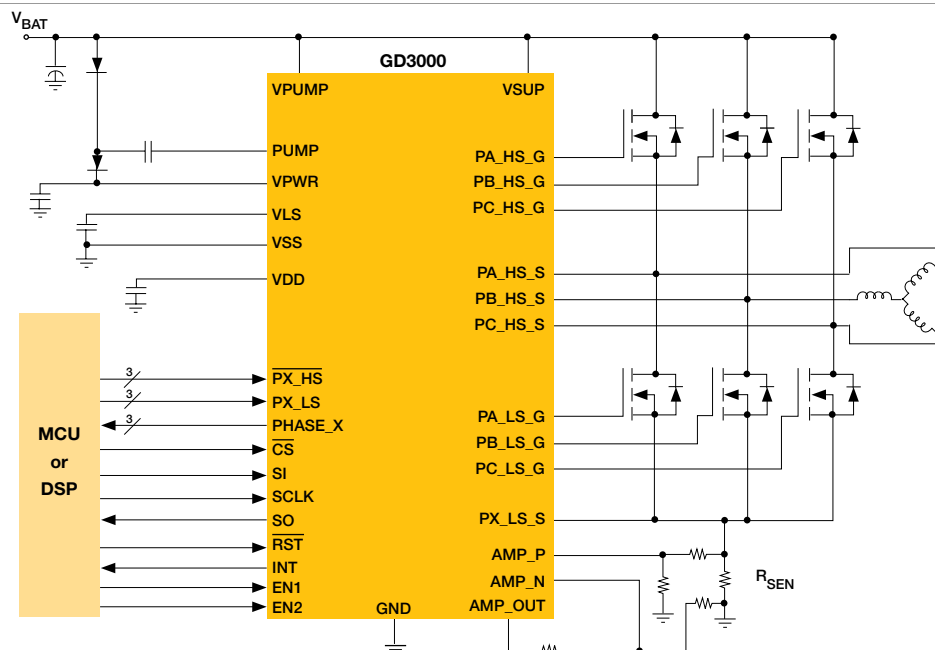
$V_{BAT}$

GD3000

VPUMP
VSUP
PUMP
VPWR
VLS
VSS
VDD
PA_HS_G
PB_HS_G
PC_HS_G
PA_HS_S
PB_HS_S
PC_HS_S

MCU
or
DSP

3
3
3

$\overline{PX\_HS}$
PX_LS
$\overline{PHASE\_X}$
$\overline{CS}$
SI
SCLK
SO
$\overline{RST}$
INT
EN1
EN2
GND
PA_LS_G
PB_LS_G
PC_LS_G
PX_LS_S
AMP_P
AMP_N
AMP_OUT

$R_{SEN}$